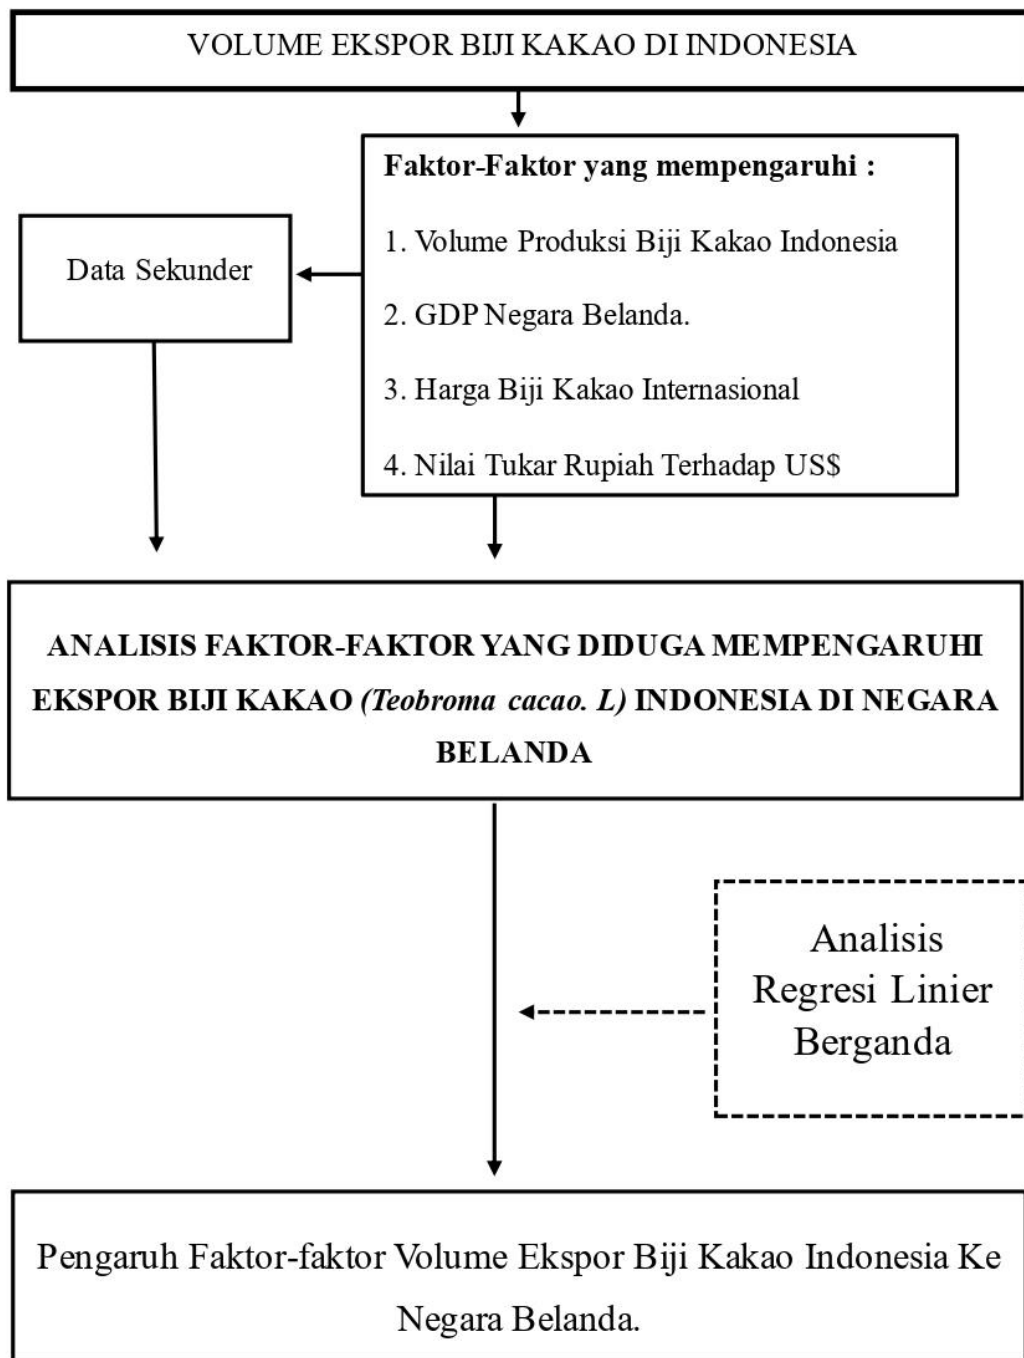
VOLUME EKSPOR BIJI KAKAO DI INDONESIA

Faktor-Faktor yang mempengaruhi :

1. Volume Produksi Biji Kakao Indonesia

2. GDP Negara Belanda.

3. Harga Biji Kakao Internasional

4. Nilai Tukar Rupiah Terhadap US$

Data Sekunder

ANALISIS FAKTOR-FAKTOR YANG DIDUGA MEMPENGARUHI EKSPOR BIJI KAKAO (Teobroma cacao. L) INDONESIA DI NEGARA BELANDA

Analisis Regresi Linier Berganda

Pengaruh Faktor-faktor Volume Ekspor Biji Kakao Indonesia Ke Negara Belanda.